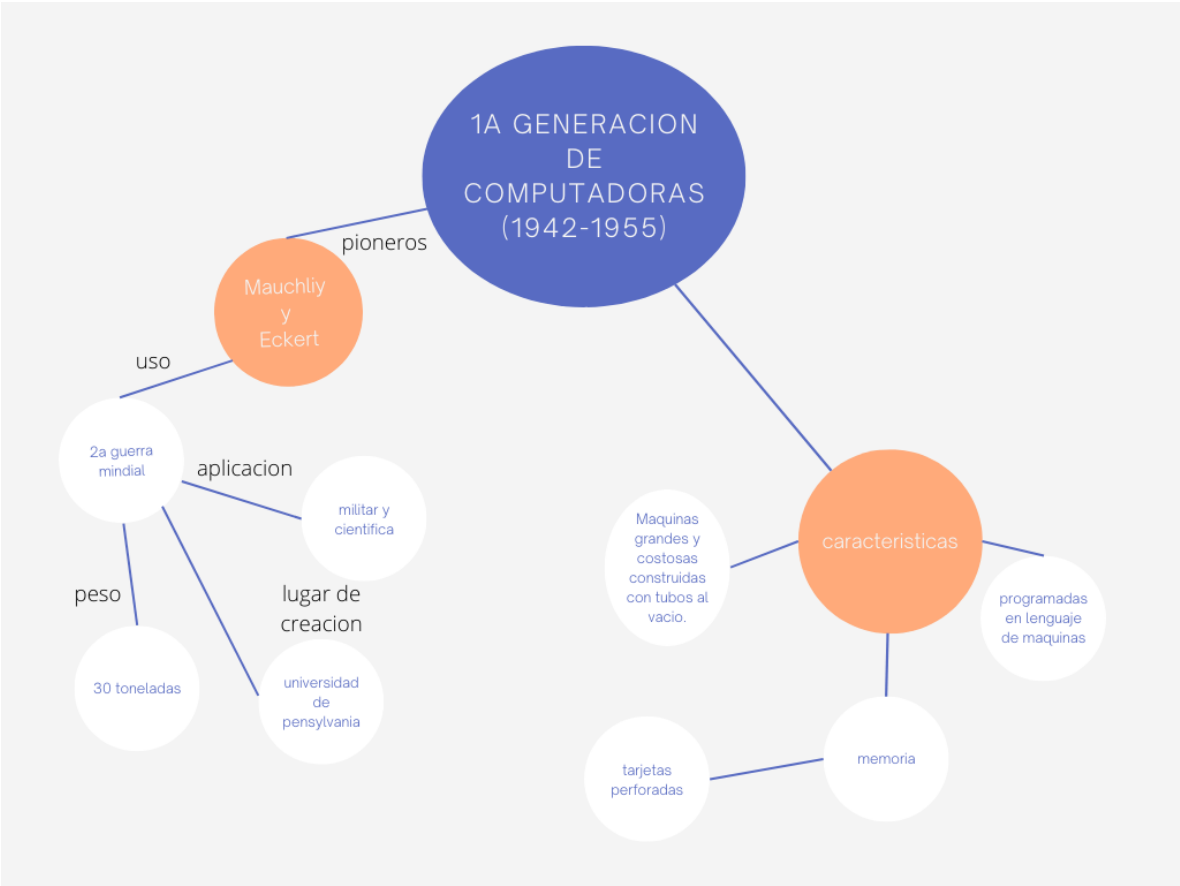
1A GENERACION DE COMPUTADORAS (1942-1955)

pioneros

Mauchliy y Eckert

uso

2a guerra mindial

aplicacion

militar y cientifica

peso

30 toneladas

lugar de creacion

universidad de pensylvania

caracteristicas

Maquinas grandes y costosas construidas con tubos al vacio.

programadas en lenguaje de maquinas

memoria

tarjetas perforadas